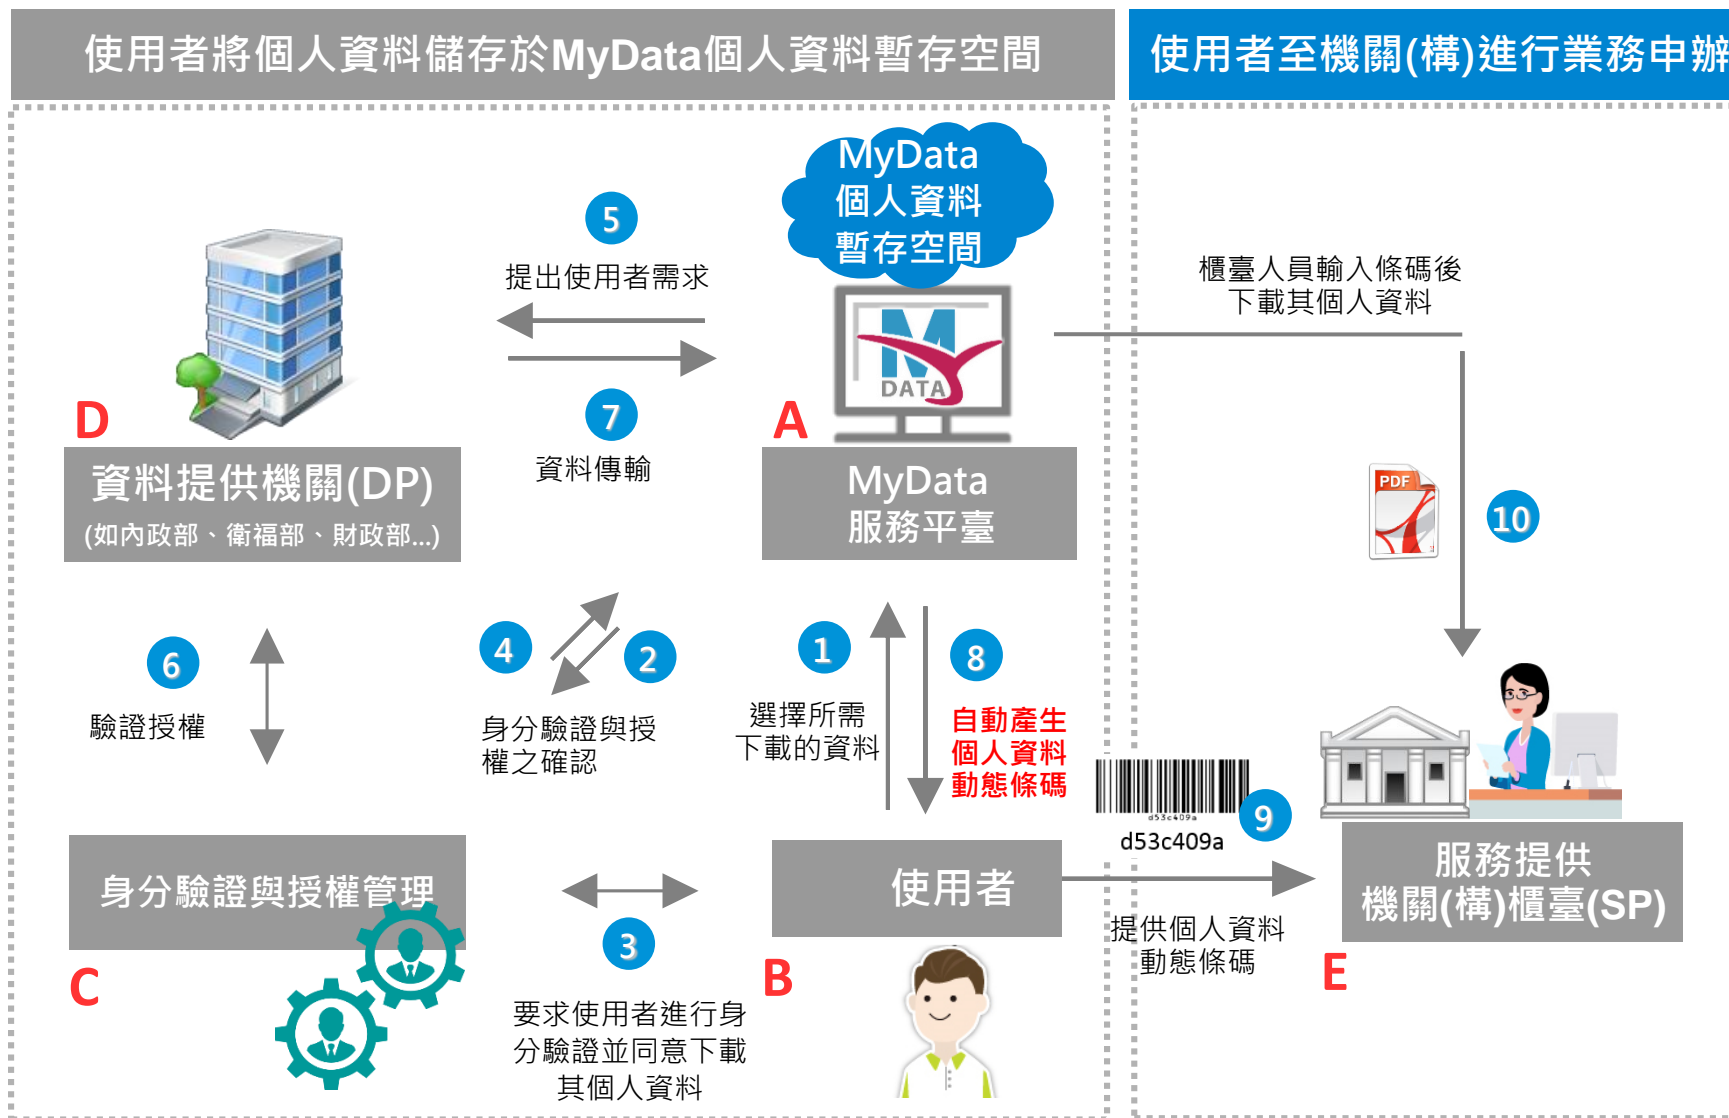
使用者將個人資料儲存於MyData個人資料暫存空間

使用者至機關(構)進行業務申辦

MyData
個人資料
暫存空間

5
提出使用者需求

7
資料傳輸

D
資料提供機關(DP)
(如內政部、衛福部、財政部...)

DATA

A
MyData
服務平臺

櫃臺人員輸入條碼後
下載其個人資料

PDF

10

6
驗證授權

4
2
身分驗證與授權之確認

1
選擇所需下載的資料

8
自動產生個人資料動態條碼

d53c409a
d53c409a

9

服務提供機關(構)櫃臺(SP)

身分驗證與授權管理

C

3
要求使用者進行身分驗證並同意下載其個人資料

使用者

B

提供個人資料動態條碼

E